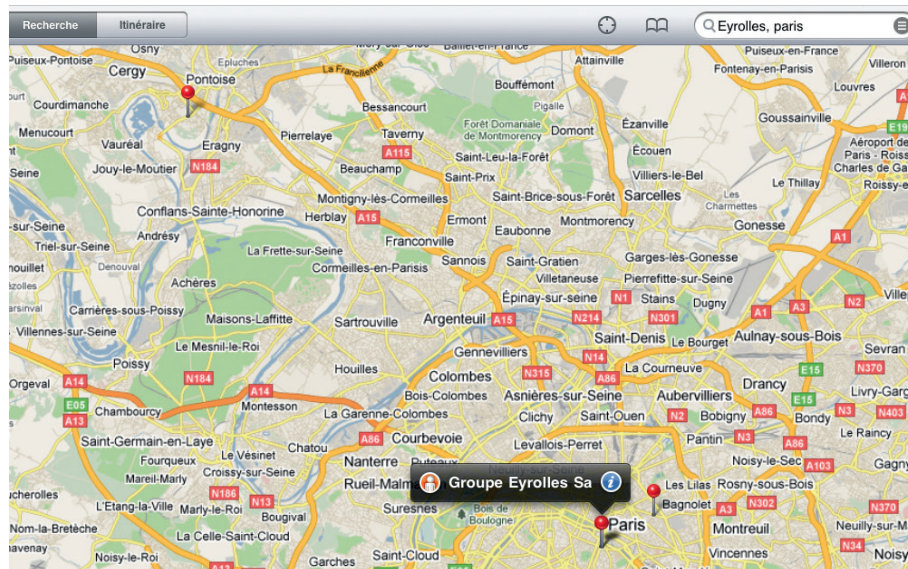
Recherche | Itinéraire

Eyrolles, paris

Osny
Puiseux-Pontoise
Cergy
Pontoise
Courdimanche
Menucourt
Vauréal
Eragny
Jouy-le-Moutier
N184
Pierrelaye
Bessancourt
Taverny
A115
Beauchamp
Montigny-lès-Cormeilles
Herblay
A15
Conflans-Sainte-Honorine
Andrésy
Triel-sur-Seine
Denouval
Achères
La Frette-sur-Seine
Franconville
Cormeilles-en-Parisis
Carrières-sous-Poissy
Villennes-sur-Seine
Maisons-Laffitte
Sartrouville
Le Mesnil-le-Roi
Poissy
N184
Orgeval
A14
A14
E05
A13
Chambourcy
Montesson
Saint-Germain-en-Laye
Le Vésinet
Chatou
Fourqueux
Croissy-sur-Seine
Mareil-Marly
L'Etang-la-Ville
Marly-le-Roi
N186
N13
Bougival
La Celle-Saint-Cloud
Noisy-le-Roi
Garches
Saint-Cloud
La Francilienne
Bouffémont
Attainville
Forêt Domaniale de Montmorency
Domont
Saint-Leu-la-Forêt
Saint-Prix
Saint-Brice-sous-Forêt
Ézanville
Écouen
Villiers-le-Bel
Sarcelles
Ermont
Eaubonne
Montmorency
Sannois
Saint-Gratien
Villetaneuse
Argenteuil
A15
Épinay-sur-seine
N214
N1
Gennevilliers
Houilles
Colombes
N315
Bois-Colombes
La Garenne-Colombes
A86
Courbevoie
Nanterre
Rueil-Malma
Suresnes
Bois de Boulogne
Asnières-sur-Seine
Clichy
Saint-Ouen
Levallois-Perret
Saint-Denis
N14
A86
La Courneuve
Aubervilliers
N2
Pantin
Bobigny
Le Bourget
Garges-lès-Gonesse
Pierrefitte-sur-Seine
Stains
N301
Dugny
Gonesse
Les Charmettes
Le Thillay
Fontenay-en-Parisis
Puiseux-en-France
Villeron
Louvres
Goussainville
Aéroport de Paris - Roissy Charles de Ga
Roissy-e
E19
A1
A1
A3
N2
Aulnay-sous-Bois
Sevran
Drancy
E15
N370
Livry-Garg
A86
Bondy
N3
N403
Le Raincy
Noisy-le-Sec
A103
Gagny
Rosny-sous-Bois
N302
Montreuil
Bagnolet
Les Lilas
Vincennes
N34
Neuilly-sur-Marne
N370
Noisy
Paris
Groupe Eyrolles Sa